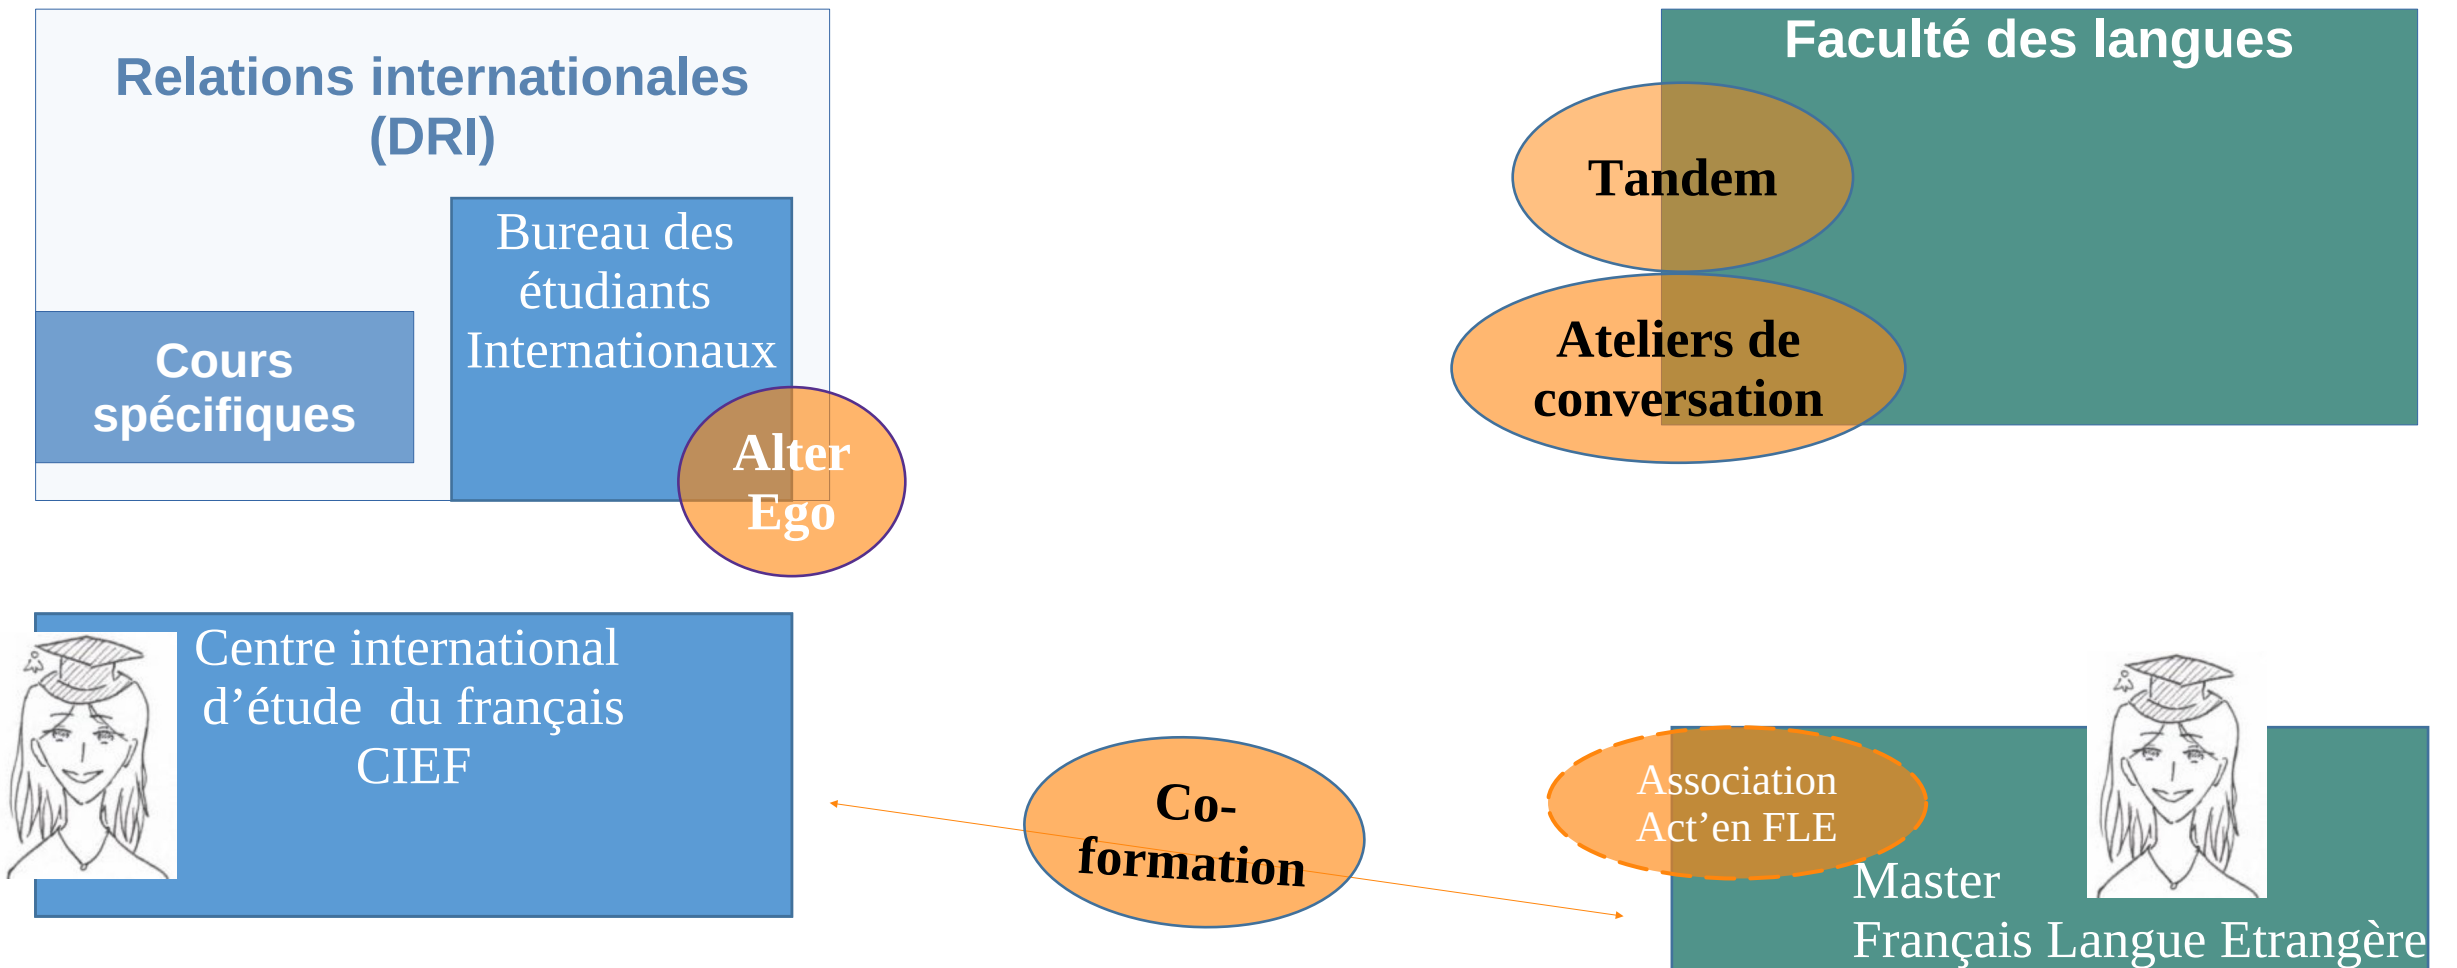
Relations internationales (DRI)

Bureau des étudiants Internationaux

Cours spécifiques

Alter Ego

Faculté des langues

Tandem

Ateliers de conversation

Centre international d'étude du français CIEF

Co-formation

Association Act'en FLE

Master Français Langue Etrangère